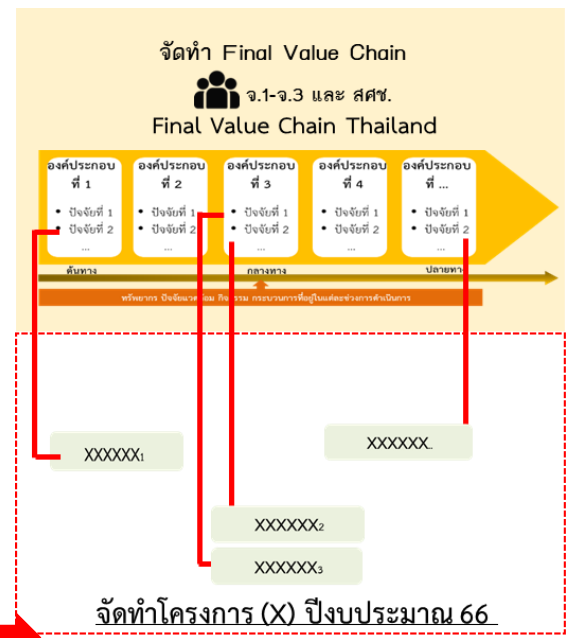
จัดทำ Final Value Chain

จ.1-จ.3 และ สศช.

Final Value Chain Thailand

องค์ประกอบ ที่ 1
• ปัจจัยที่ 1
• ปัจจัยที่ 2
...

องค์ประกอบ ที่ 2
• ปัจจัยที่ 1
• ปัจจัยที่ 2
...

องค์ประกอบ ที่ 3
• ปัจจัยที่ 1
• ปัจจัยที่ 2
...

องค์ประกอบ ที่ 4
• ปัจจัยที่ 1
• ปัจจัยที่ 2
...

องค์ประกอบ ที่ ...
• ปัจจัยที่ 1
• ปัจจัยที่ 2
...

ต้นทาง กลางทาง ปลายทาง

ทรัพยากร ปัจจัยแวดล้อม กิจกรรม กระบวนการที่อยู่ในแต่ละช่วงการดำเนินการ

XXXXXX$_1$

XXXXXX$_.$

XXXXXX$_2$

XXXXXX$_3$

จัดทำโครงการ (X) ปีงบประมาณ 66